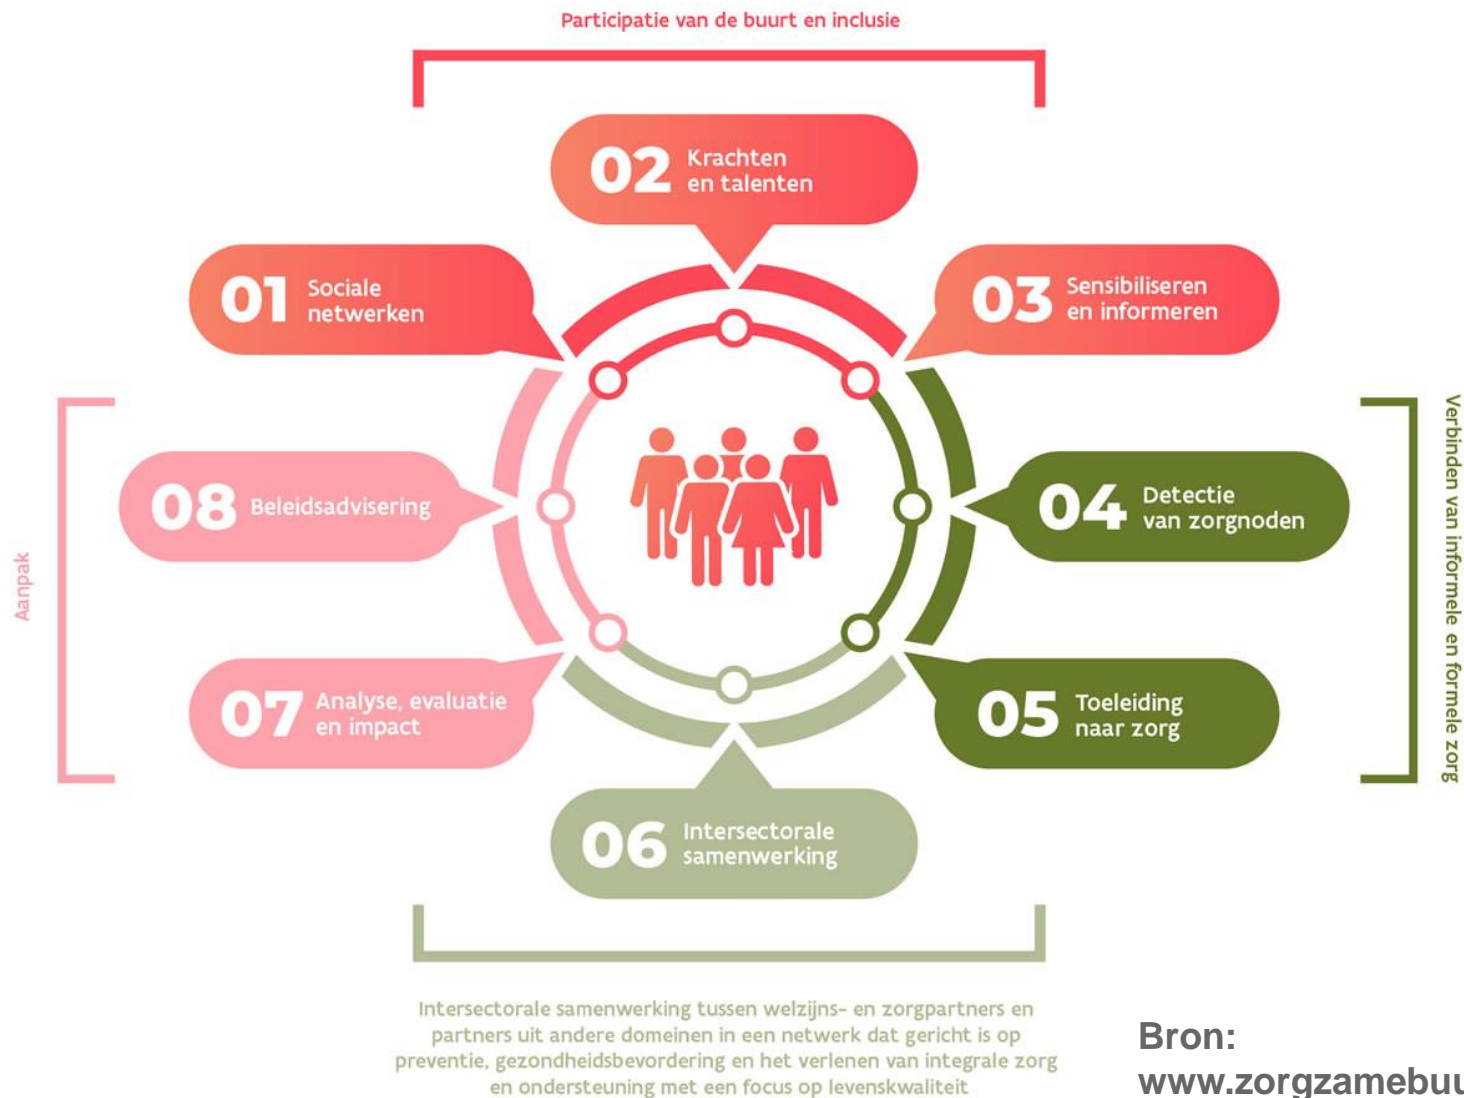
Participatie van de buurt en inclusie

02 Krachten en talenten

01 Sociale netwerken

03 Sensibiliseren en informeren

Aanpak

08 Beleidsadvisering

04 Detectie van zorgnoden

Verbinden van informele en formele zorg

07 Analyse, evaluatie en impact

05 Toeleiding naar zorg

06 Intersectorale samenwerking

Intersectorale samenwerking tussen welzijns- en zorgpartners en partners uit andere domeinen in een netwerk dat gericht is op preventie, gezondheidsbevordering en het verlenen van integrale zorg en ondersteuning met een focus op levenskwaliteit

Bron: www.zorgzamebu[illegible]